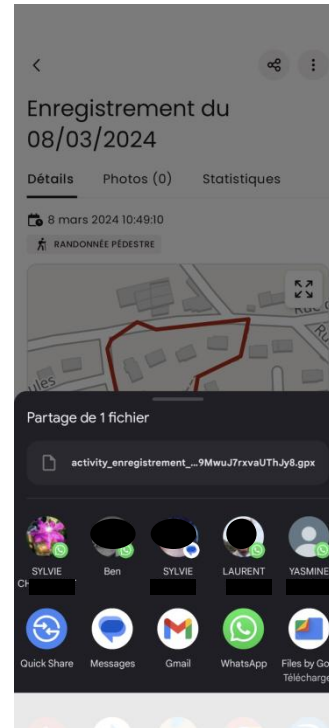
Enregistrement du 08/03/2024

Détails Photos (0) Statistiques

8 mars 2024 10:49:10

RANDONNÉE PÉDESTRE

Rue d

ules

Partage de 1 fichier

activity_enregistrement_...9MwuJ7rxvaUThJy8.gpx

SYLVIE Ch
Ben
SYLVIE
LAURENT
YASMINE

Quick Share
Messages
Gmail
WhatsApp
Files by Go Télécharg